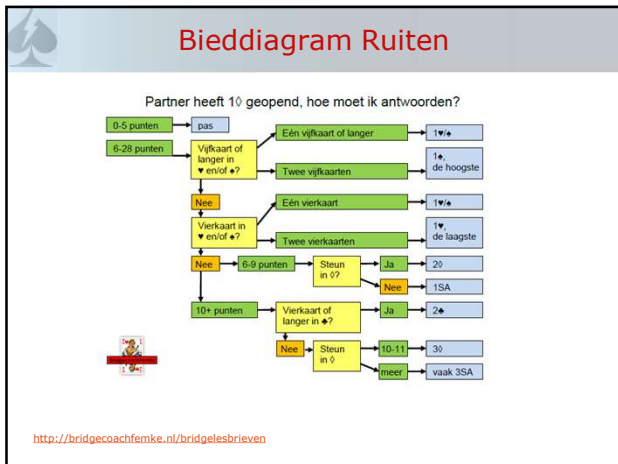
Bieddiagram Ruiten

Partner heeft 1◊ geopend, hoe moet ik antwoorden?

0-5 punten → pas

6-28 punten → Vijfkaart of langer in ♥ en/of ♠?

Eén vijfkaart of langer → 1♥/♠

Twee vijfkaarten → 1♠, de hoogste

Nee

Vierkaart in ♥ en/of ♠?

Eén vierkaart → 1♥/♠

Twee vierkaarten → 1♥, de laagste

Nee → 6-9 punten → Steun in ◊?

Ja → 2◊

Nee → 1SA

10+ punten → Vierkaart of langer in ♣?

Ja → 2♣

Nee → Steun in ◊

10-11 → 3◊

meer → vaak 3SA

http://bridgecoachfemke.nl/bridgelesbrieven